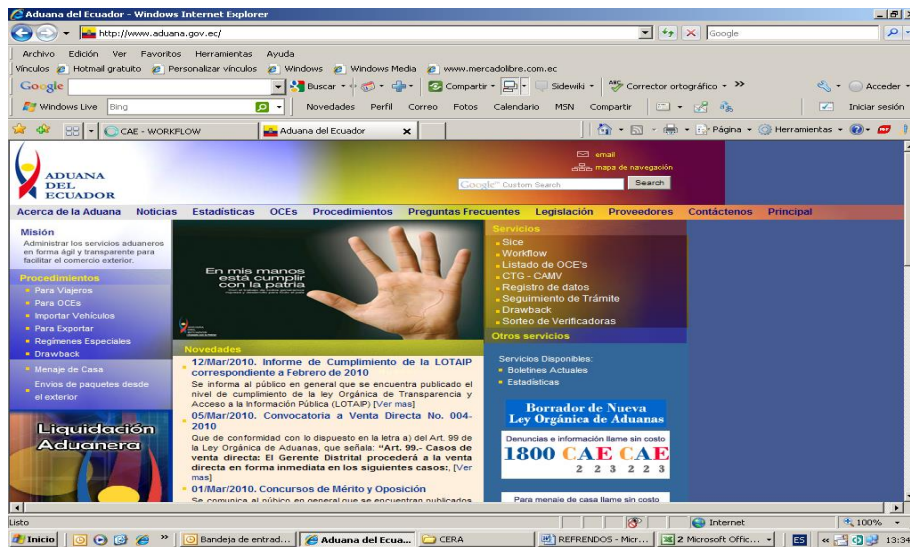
Aduana del Ecuador - Windows Internet Explorer

http://www.aduana.gov.ec/

Google

Archivo Edición Ver Favoritos Herramientas Ayuda

Vínculos Hotmail gratuito Personalizar vínculos Windows Windows Media www.mercadolibre.com.ec

Google Buscar Compartir Sidewiki Corrector ortográfico » Acceder

Windows Live Bing Novedades Perfil Correo Fotos Calendario MSN Compartir Iniciar sesión

CAE - WORKFLOW Aduana del Ecuador

Página Herramientas

ADUANA DEL ECUADOR

email
mapa de navegación

Google Custom Search Search

Acerca de la Aduana Noticias Estadísticas OCEs Procedimientos Preguntas Frecuentes Legislación Proveedores Contáctenos Principal

Misión
Administrar los servicios aduaneros en forma ágil y transparente para facilitar el comercio exterior.

Procedimientos
Para Viajeros
Para OCEs
Importar Vehículos
Para Exportar
Regímenes Especiales
Drawback
Menaje de Casa
Envíos de paquetes desde el exterior

Liquidación Aduanera

En mis manos está cumplir con la patria

Servicios
Sice
Workflow
Listado de OCE's
CTG - CAMV
Registro de datos
Seguimiento de Trámite
Drawback
Sorteo de Verificadoras

Otros servicios

Servicios Disponibles:
Boletines Actuales
Estadísticas

Novedades

12/Mar/2010. Informe de Cumplimiento de la LOTAIP correspondiente a Febrero de 2010
Se informa al público en general que se encuentra publicado el nivel de cumplimiento de la ley Orgánica de Transparencia y Acceso a la Información Pública (LOTAIP) [Ver mas]

05/Mar/2010. Convocatoria a Venta Directa No. 004-2010
Que de conformidad con lo dispuesto en la letra a) del Art. 99 de la Ley Orgánica de Aduanas, que señala: "Art. 99.- Casos de venta directa: El Gerente Distrital procederá a la venta directa en forma inmediata en los siguientes casos:. [Ver mas]

01/Mar/2010. Concursos de Mérito y Oposición
Se comunica al público en general que se encuentran publicados

Borrador de Nueva Ley Orgánica de Aduanas

Denuncias e información llame sin costo
1800 CAE CAE
2 2 3 2 2 3

Para menaje de casa llame sin costo

Listo Internet 100%

Inicio Bandeja de entrad... Aduana del Ecua... CERA REFRENDOS - Micr... 2 Microsoft Offic... ES 13:34